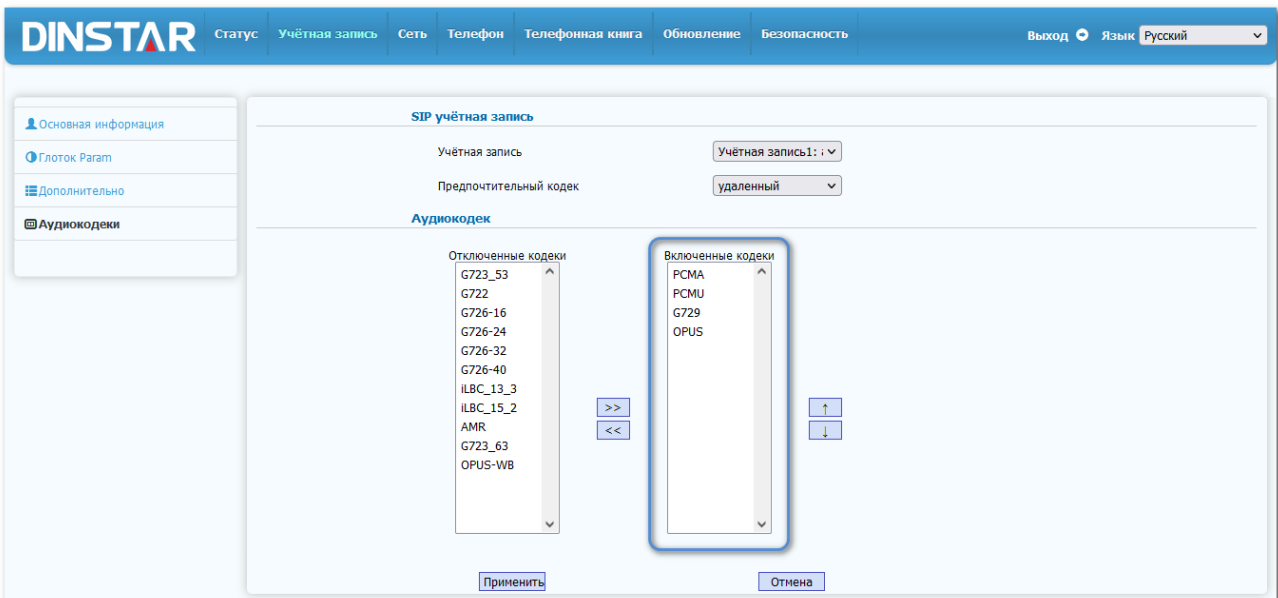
DINSTAR Статус Учётная запись Сеть Телефон Телефонная книга Обновление Безопасность Выход Язык Русский

Основная информация
Глоток Param
Дополнительно
Аудиокодеки

SIP учётная запись

Учётная запись Учётная запись1: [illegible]

Предпочтительный кодек удаленный

Аудиокодек

Отключенные кодеки
G723_53
G722
G726-16
G726-24
G726-32
G726-40
iLBC_13_3
iLBC_15_2
AMR
G723_63
OPUS-WB

>>
<<

Включенные кодеки
PCMA
PCMU
G729
OPUS

↑
↓

Применить Отмена